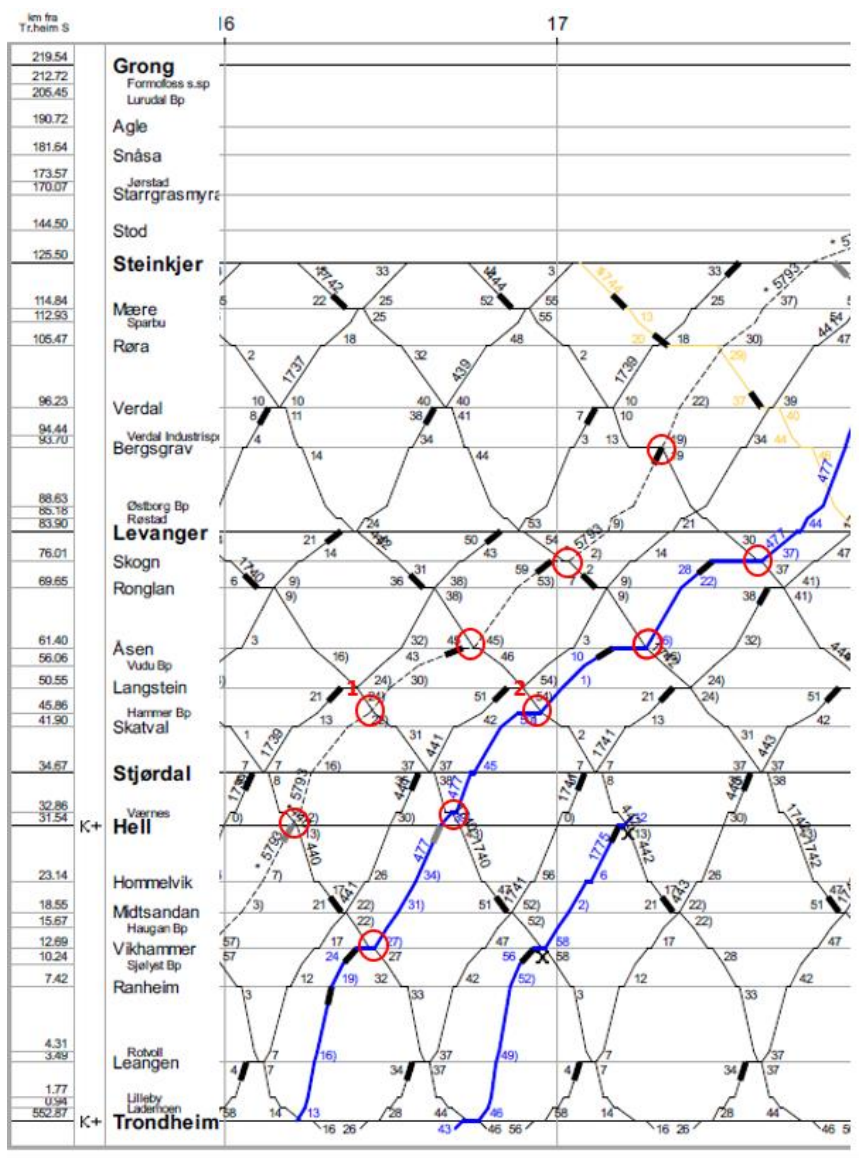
km fra Tr.heim S

16 17

| km | | Stasjon |
|---|---|---|
| 219.54 | | Grong |
| 212.72 | | Formofoss s.sp |
| 205.45 | | Lurudal Bp |
| 190.72 | | Agle |
| 181.64 | | Snåsa |
| 173.57 | | Jørstad |
| 170.07 | | Starrgrasmyra |
| 144.50 | | Stod |
| 125.50 | | Steinkjer |
| 114.84 | | Mære |
| 112.93 | | Sparbu |
| 105.47 | | Røra |
| 96.23 | | Verdal |
| 94.44 | | Verdal Industrispor |
| 93.70 | | Bergsgrav |
| 88.63 | | Østborg Bp |
| 85.18 | | Røstad |
| 83.90 | | Levanger |
| 76.01 | | Skogn |
| 69.65 | | Ronglan |
| 61.40 | | Åsen |
| 56.06 | | Vudu Bp |
| 50.55 | | Langstein |
| 45.86 | | Hammer Bp |
| 41.90 | | Skatval |
| 34.67 | | Stjørdal |
| 32.86 | | Værnes |
| 31.54 | K+ | Hell |
| 23.14 | | Hommelvik |
| 18.55 | | Midtsandan |
| 15.67 | | Haugan Bp |
| 12.69 | | Vikhammer |
| 10.24 | | Sjølyst Bp |
| 7.42 | | Ranheim |
| 4.31 | | Rotvoll |
| 3.49 | | Leangen |
| 1.77 | | Lilleby |
| 0.94 | | Lademoen |
| 552.87 | K+ | Trondheim |

5793 5742 33 444 3 5744 13 22 25 52 55 25 37) 25 55 18 30) 18 2 32 48 2 1737 439 1739 29) 10 10 40 40 7 10 22) 37 39 8 11 38 41 40 4 34 3 13 9) 14 44 9 34 44 477 24 53 9) 21 21 14 442 50 43 54 5793 2) 14 30 477 37) 1740 9) 36 31 59 53) 7 2 9) 28 22) 37 41) 6 9) 38) 9) 38 41) 3 32) 45 45) 3 1745 32) 16) 43 46 54) 10 1) 24) 444 30) 24) 21 24) 51 2 21 24) 51 1 13 42 58 13 42 1739 1 31 2 1741 31 443 7 7 16) 37 441 45 7 7 37 1736 8 5793 38 1740 8 1745 38 0) 2) 30) 445 477 0) 442 4432 30) 1742 5793 13) 440 1740 13) 442 1775 7) 26 477 56 6 26 3) 441 34) 1741 443 1742 21 22) 31) 51 52) 2) 21 22) 51 57) 17 22) 27) 47 52) 58 17 47 57 24 27 56 58 28 12 19) 32 42 52) 12 33 42 3 3 33 3 16) 7 37 49) 7 37 4 7 34 37 4 7 34 37 58 14 13 28 44 46 58 14 28 44 16 26 43 46 56 16 26 46 58 1 2 X X